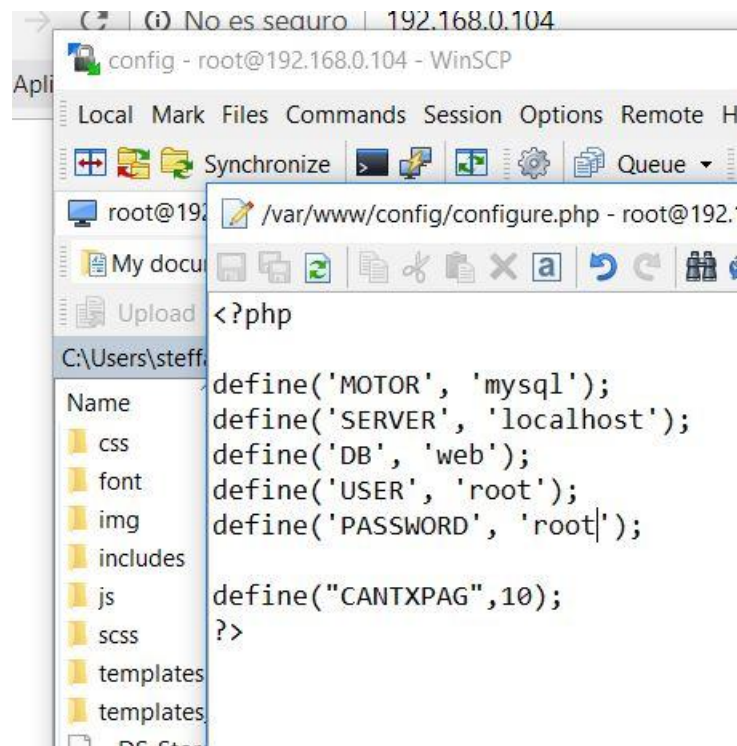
No es seguro | 192.168.0.104
Apli
config - root@192.168.0.104 - WinSCP
Local Mark Files Commands Session Options Remote H
Synchronize
Queue
root@192
/var/www/config/configure.php - root@192.
My docu
Upload
C:\Users\steff
Name
css
font
img
includes
js
scss
templates
templates

<?php

define('MOTOR', 'mysql');
define('SERVER', 'localhost');
define('DB', 'web');
define('USER', 'root');
define('PASSWORD', 'root');

define("CANTXPAG",10);
?>